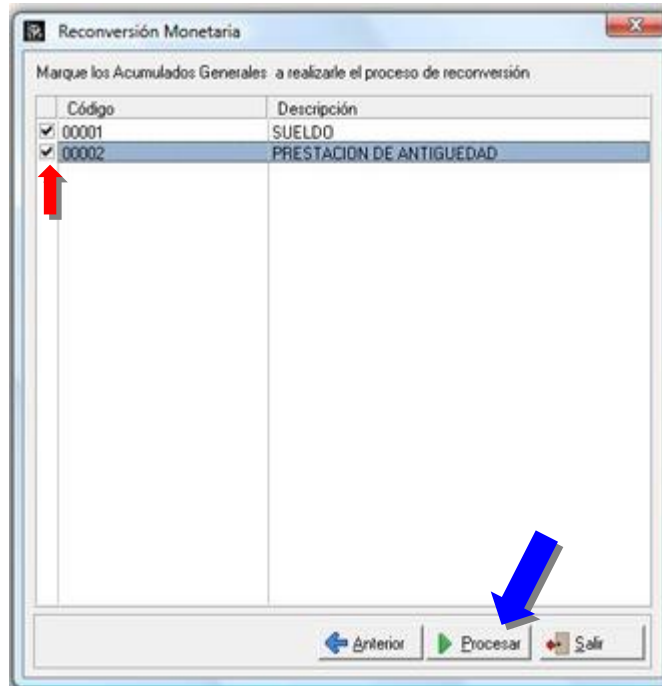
Reconversión Monetaria

Marque los Acumulados Generales a realizarle el proceso de reconversión

| | Código | Descripción |
|---|---|---|
| ✔ | 00001 | SUELDO |
| ✔ | 00002 | PRESTACION DE ANTIGUEDAD |

Anterior Procesar Salir